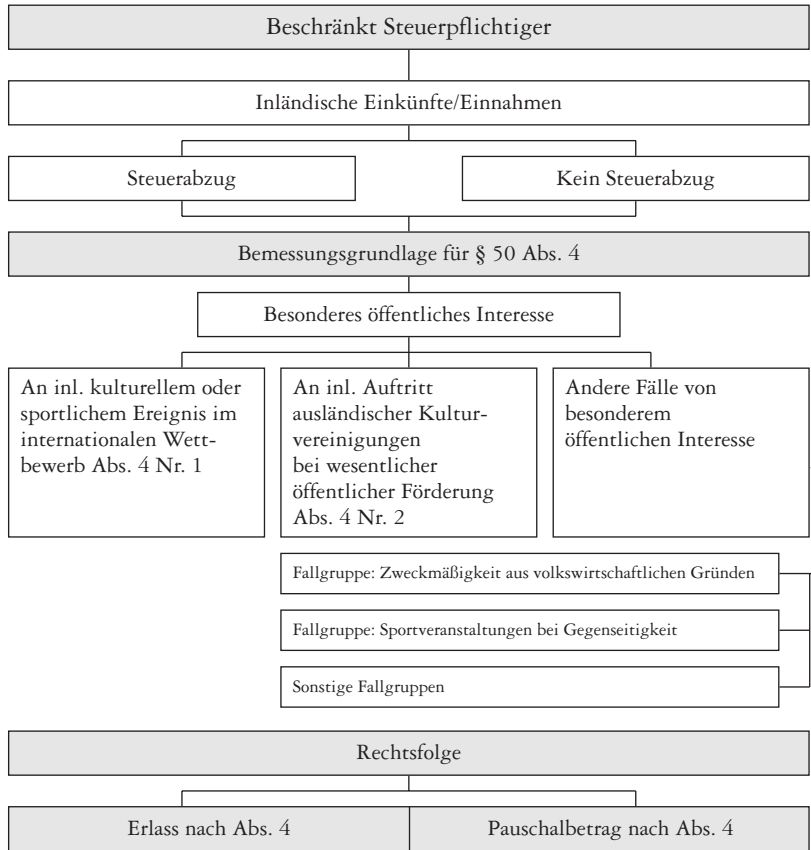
Beschränkt Steuerpflichtiger

Inländische Einkünfte/Einnahmen

Steuerabzug

Kein Steuerabzug

Bemessungsgrundlage für § 50 Abs. 4

Besonderes öffentliches Interesse

An inl. kulturellem oder sportlichem Ereignis im internationalen Wettbewerb Abs. 4 Nr. 1

An inl. Auftritt ausländischer Kulturvereinigungen bei wesentlicher öffentlicher Förderung Abs. 4 Nr. 2

Andere Fälle von besonderem öffentlichen Interesse

Fallgruppe: Zweckmäßigkeit aus volkswirtschaftlichen Gründen

Fallgruppe: Sportveranstaltungen bei Gegenseitigkeit

Sonstige Fallgruppen

Rechtsfolge

Erlass nach Abs. 4

Pauschalbetrag nach Abs. 4